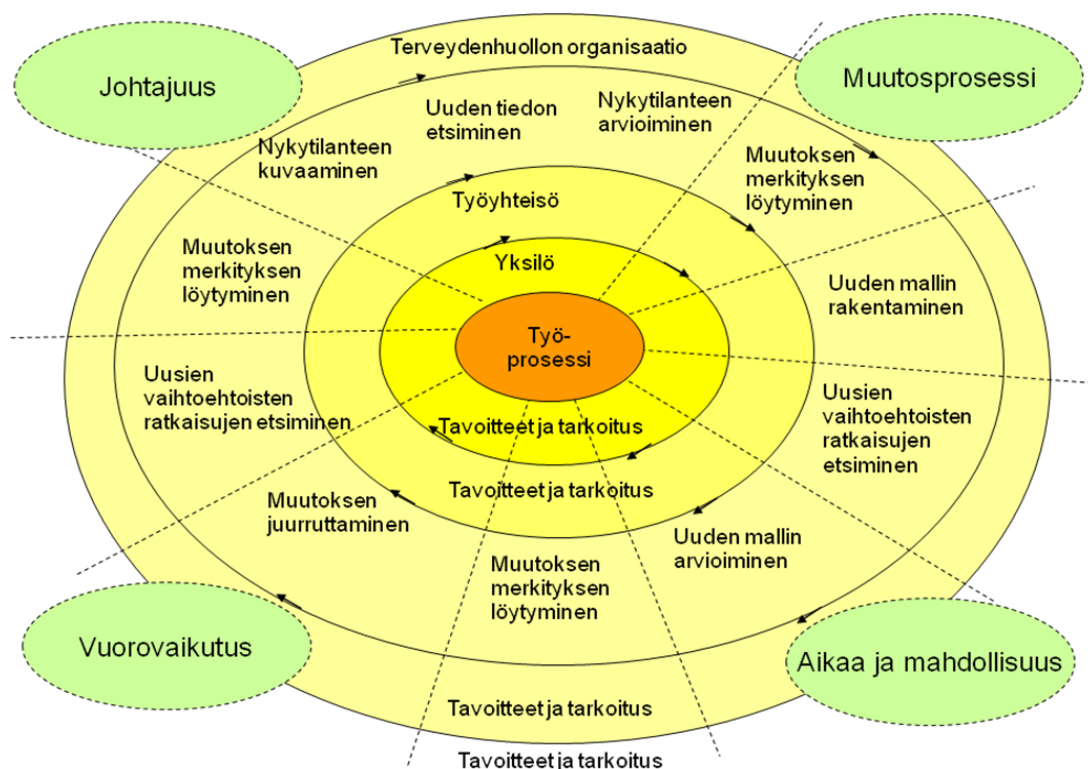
Johtajuus

Terveydenhuollon organisaatio

Muutosprosessi

Uuden tiedon etsiminen

Nykytilanteen arvioiminen

Nykytilanteen kuvaaminen

Muutoksen merkityksen löytyminen

Työyhteisö

Muutoksen merkityksen löytyminen

Yksilö

Uuden mallin rakentaminen

Työ-prosessi

Uusien vaihtoehtoisten ratkaisujen etsiminen

Uusien vaihtoehtoisten ratkaisujen etsiminen

Tavoitteet ja tarkoitus

Tavoitteet ja tarkoitus

Muutoksen juurruttaminen

Uuden mallin arvioiminen

Muutoksen merkityksen löytyminen

Vuorovaikutus

Aikaa ja mahdollisuus

Tavoitteet ja tarkoitus

Tavoitteet ja tarkoitus